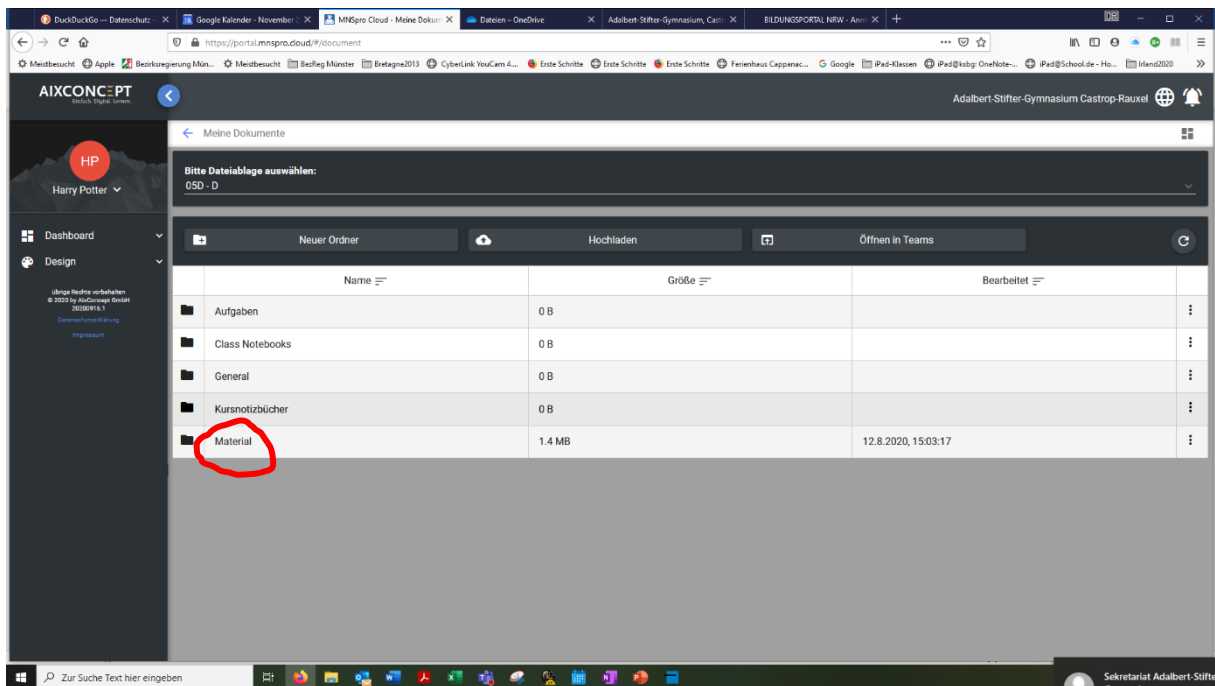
DuckDuckGo — Datenschutz ×
Google Kalender - November 2 ×
MNSpro Cloud - Meine Dokum ×
Dateien – OneDrive ×
Adalbert-Stifter-Gymnasium, Castr ×
BILDUNGSPORTAL NRW - Anm ×
+

https://portal.mnspro.cloud/#/document

Meistbesucht Apple Bezirksregierung Mün... Meistbesucht BezReg Münster Bretagne2013 CyberLink YouCam 4... Erste Schritte Erste Schritte Erste Schritte Ferienhaus Cappanac... Google iPad-Klassen iPad@ksbg: OneNote-... iPad@School.de - Ho... Irland2020

AIXCONCEPT
Einfach. Digital. Lernen.

Adalbert-Stifter-Gymnasium Castrop-Rauxel

HP
Harry Potter

Dashboard
Design

Übrige Rechte vorbehalten
© 2020 by AixConcept GmbH
20200916.1
Datenschutzerklärung
Impressum

← Meine Dokumente

Bitte Dateiablage auswählen:
05D - D

Neuer Ordner
Hochladen
Öffnen in Teams

| Name | Größe | Bearbeitet |
|---|---|---|
| Aufgaben | 0 B | |
| Class Notebooks | 0 B | |
| General | 0 B | |
| Kursnotizbücher | 0 B | |
| Material | 1.4 MB | 12.8.2020, 15:03:17 |

Zur Suche Text hier eingeben

Sekretariat Adalbert-Stifte